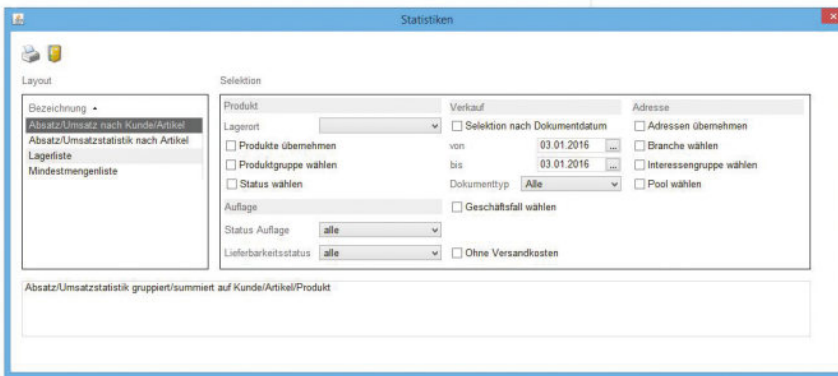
Statistiken

Layout

Selektion

Bezeichnung ▲
Absatz/Umsatz nach Kunde/Artikel
Absatz/Umsatzstatistik nach Artikel
Lagerliste
Mindestmengenliste

Produkt
Lagerort
Produkte übernehmen
Produktgruppe wählen
Status wählen

Auflage
Status Auflage alle
Lieferbarkeitsstatus alle

Verkauf
Selektion nach Dokumentdatum
von 03.01.2016 ...
bis 03.01.2016 ...
Dokumenttyp Alle
Geschäftsfall wählen
Ohne Versandkosten

Adresse
Adressen übernehmen
Branche wählen
Interessengruppe wählen
Pool wählen

Absatz/Umsatzstatistik gruppiert/summiert auf Kunde/Artikel/Produkt